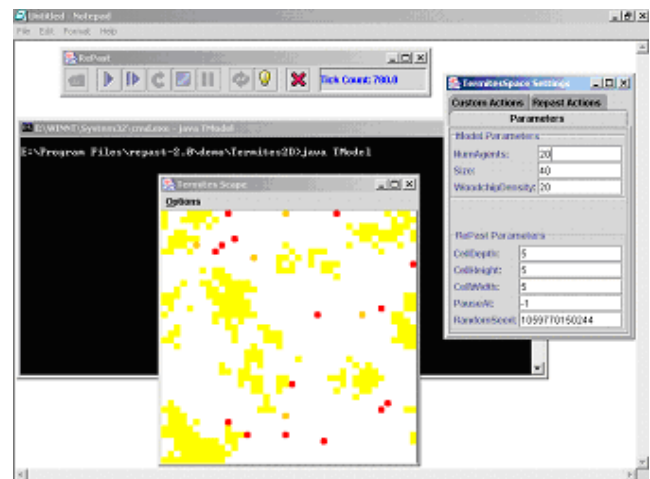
Untitled - Notepad
File Edit Format Help

RePast
Tick Count: 780.0

E:\WINNT\System32\cmd.exe - java TModel
E:\Program Files\repast-2.0\demo\Termites2D>java TModel

Termites Scape
Options

TermitesSpace Settings
Custom Actions | Repeat Actions
Parameters
Model Parameters
NumAgents: 20
Size: 40
WoodchipDensity: 20
RePast Parameters
CellDepth: 5
CellHeight: 5
CellWidth: 5
PauseAt: -1
RandomSeed: 1059770150244